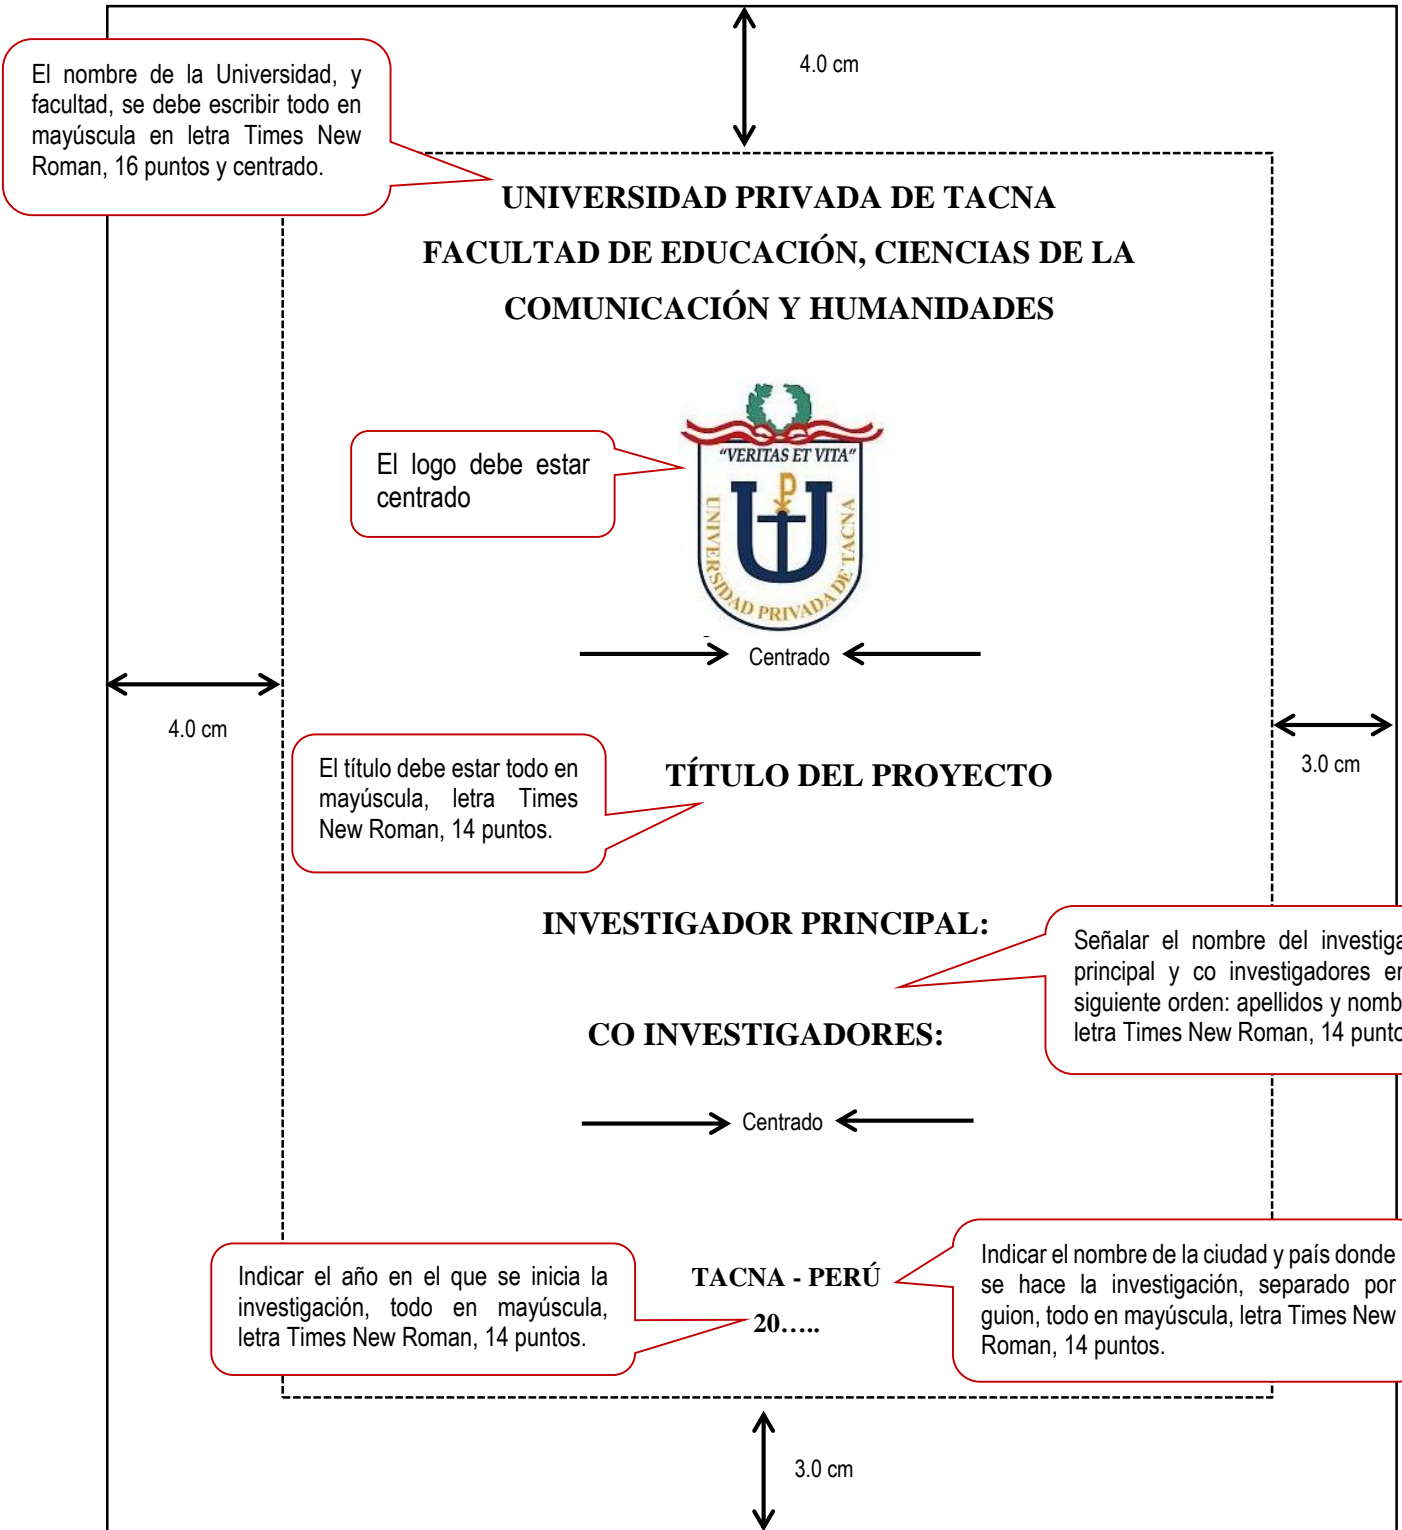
4.0 cm

El nombre de la Universidad, y facultad, se debe escribir todo en mayúscula en letra Times New Roman, 16 puntos y centrado.

UNIVERSIDAD PRIVADA DE TACNA

FACULTAD DE EDUCACIÓN, CIENCIAS DE LA

COMUNICACIÓN Y HUMANIDADES

El logo debe estar centrado

"VERITAS ET VITA"

UNIVERSIDAD PRIVADA DE TACNA

Centrado

4.0 cm

El título debe estar todo en mayúscula, letra Times New Roman, 14 puntos.

TÍTULO DEL PROYECTO

3.0 cm

INVESTIGADOR PRINCIPAL:

Señalar el nombre del investiga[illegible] principal y co investigadores e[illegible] siguiente orden: apellidos y nomb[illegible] letra Times New Roman, 14 punt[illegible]

CO INVESTIGADORES:

Centrado

Indicar el año en el que se inicia la investigación, todo en mayúscula, letra Times New Roman, 14 puntos.

TACNA - PERÚ

20…..

Indicar el nombre de la ciudad y país donde se hace la investigación, separado por guion, todo en mayúscula, letra Times New Roman, 14 puntos.

3.0 cm